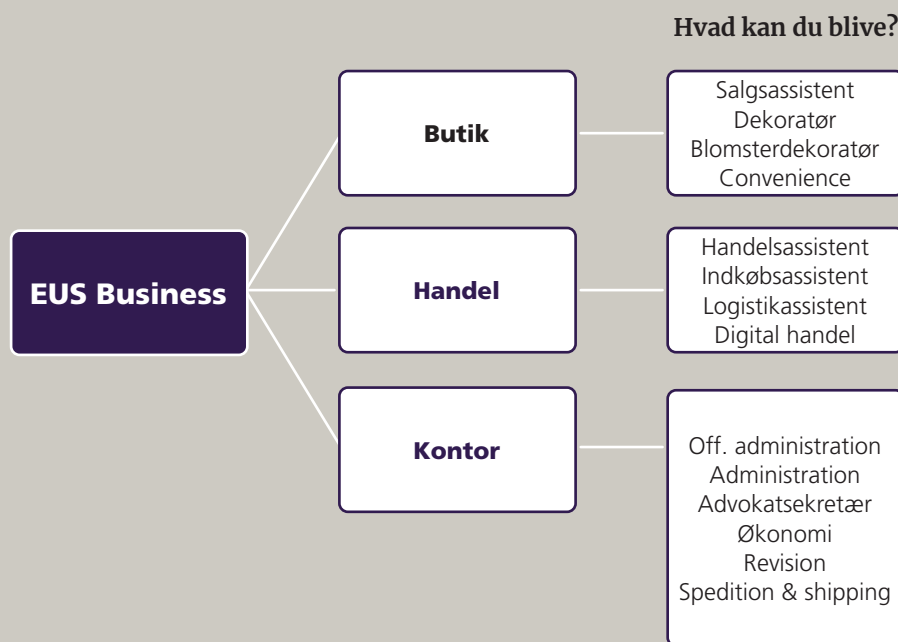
Hvad kan du blive?

EUS Business

Butik

Salgsassistent
Dekoratør
Blomsterdekoratør
Convenience

Handel

Handelsassistent
Indkøbsassistent
Logistikassistent
Digital handel

Kontor

Off. administration
Administration
Advokatsekretær
Økonomi
Revision
Spedition & shipping